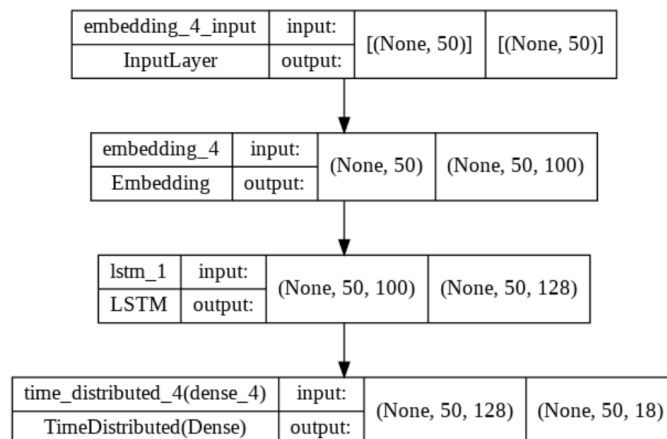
embedding_4_input | input: | [(None, 50)] | [(None, 50)]
InputLayer | output:

embedding_4 | input: | (None, 50) | (None, 50, 100)
Embedding | output:

lstm_1 | input: | (None, 50, 100) | (None, 50, 128)
LSTM | output:

time_distributed_4(dense_4) | input: | (None, 50, 128) | (None, 50, 18)
TimeDistributed(Dense) | output: